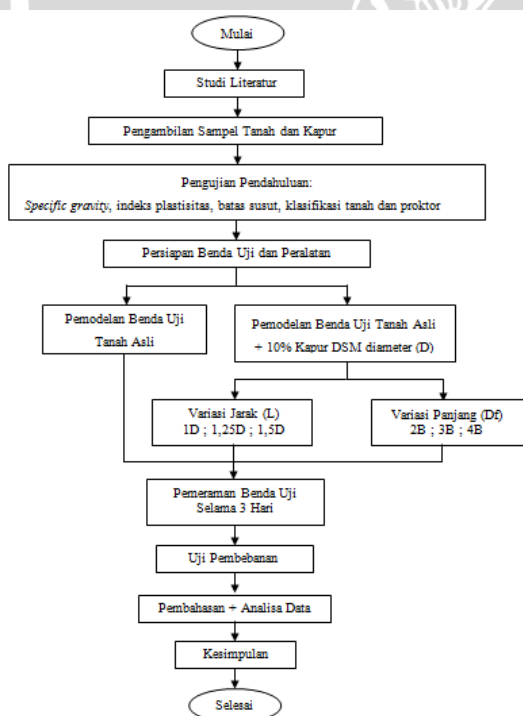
Mulai

Studi Literatur

Pengambilan Sampel Tanah dan Kapur

Pengujian Pendahuluan:
*Specific gravity*, indeks plastisitas, batas susut, klasifikasi tanah dan proktor

Persiapan Benda Uji dan Peralatan

Pemodelan Benda Uji Tanah Asli

Pemodelan Benda Uji Tanah Asli + 10% Kapur DSM diameter (D)

Variasi Jarak (L)
1D ; 1,25D ; 1,5D

Variasi Panjang (Df)
2B ; 3B ; 4B

Pemeraman Benda Uji Selama 3 Hari

Uji Pembebanan

Pembahasan + Analisa Data

Kesimpulan

Selesai